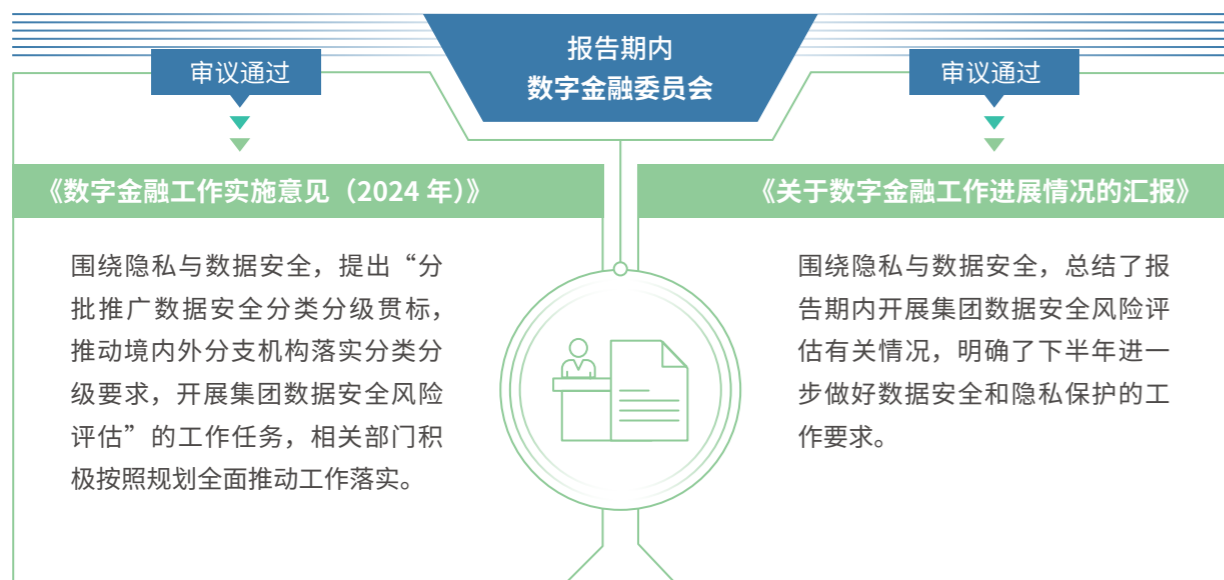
报告期内
数字金融委员会

审议通过

《数字金融工作实施意见（2024 年）》

围绕隐私与数据安全，提出“分批推广数据安全分类分级贯标，推动境内外分支机构落实分类分级要求，开展集团数据安全风险评估”的工作任务，相关部门积极按照规划全面推动工作落实。

审议通过

《关于数字金融工作进展情况的汇报》

围绕隐私与数据安全，总结了报告期内开展集团数据安全风险评估有关情况，明确了下半年进一步做好数据安全和隐私保护的工作要求。